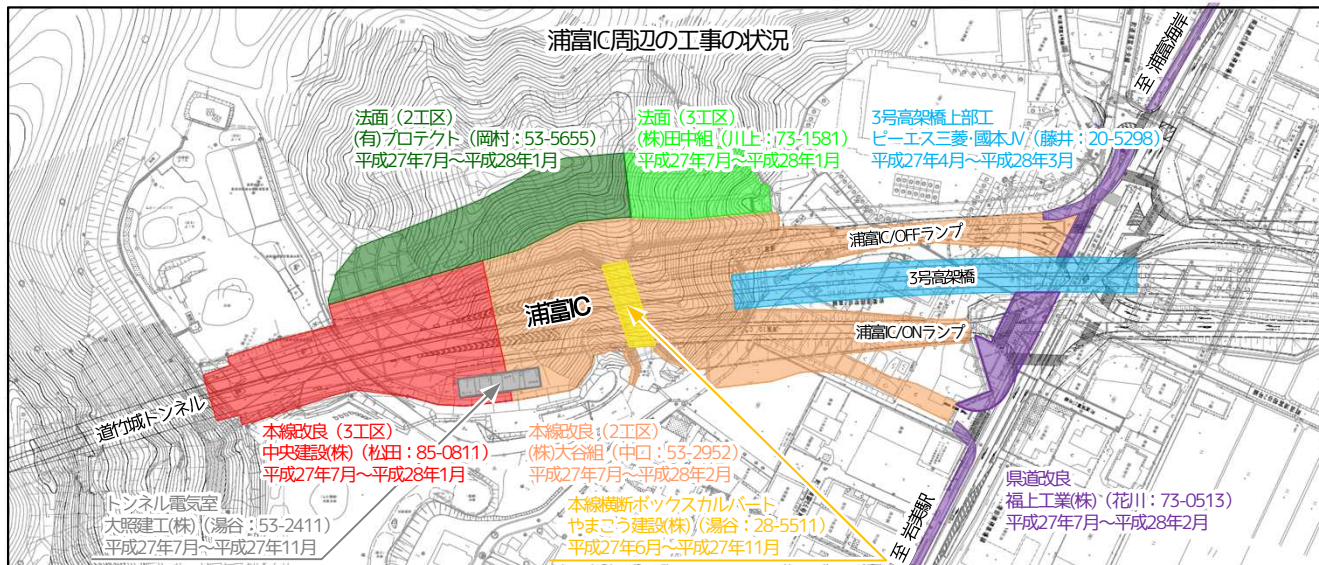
浦富IC周辺の工事の状況

法面（2工区）
(有)プロテクト（岡村：53-5655）
平成27年7月～平成28年1月

法面（3工区）
(株)田中組（川上：73-1581）
平成27年7月～平成28年1月

3号高架橋上部工
ピーエス三菱·國本JV（藤井：20-5298）
平成27年4月～平成28年3月

至 浦富海岸

浦富IC/OFFランプ

3号高架橋

浦富IC

浦富IC/ONランプ

道竹城トンネル

本線改良（3工区）
中央建設(株)（松田：85-0811）
平成27年7月～平成28年1月

本線改良（2工区）
(株)大谷組（中口：53-2952）
平成27年7月～平成28年2月

県道改良
福上工業(株)（花川：73-0513）
平成27年7月～平成28年2月

トンネル電気室
大照建工(株)（湯谷：53-2411）
平成27年7月～平成27年11月

本線横断ボックスカルバート
やまこう建設(株)（湯谷：28-5511）
平成27年6月～平成27年11月

至 岩美駅